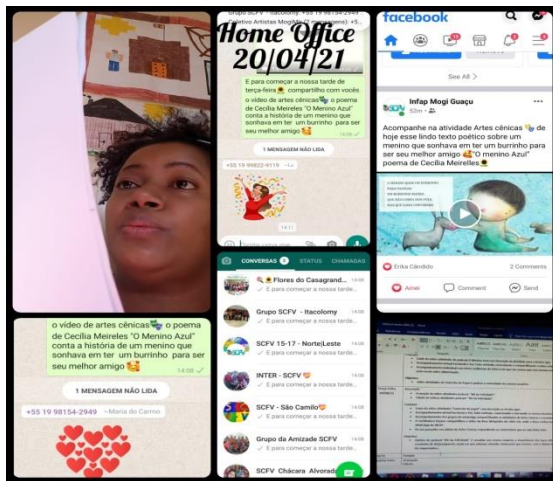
Grupo SCFV - Itacolomy: +55 19 98154-2949
Coletivo Artistas Mogi Mirim (+ mensagens): +5...

Home Office
20/04/21

E para começar a nossa tarde de terça-feira compartilho com vocês o vídeo de artes cênicas o poema de Cecília Meireles "O Menino Azul" conta a história de um menino que sonhava em ter um burrinho para ser seu melhor amigo
14:08

1 MENSAGEM NÃO LIDA

+55 19 99822-9119 ~Lu

14:11

facebook

See All >

Infap Mogi Guaçu
52m ·

Acompanhe na atividade Artes cênicas de hoje esse lindo texto poético sobre um menino que sonhava em ter um burrinho para ser seu melhor amigo "O Menino Azul" poema de Cecília Meirelles

Erika Cândido
2 Comments

Amei
Comment
Send

CONVERSAS 5
STATUS
CHAMADAS

Flores do Casagrand...
E para começar a nossa tarde...
14:08

Grupo SCFV - Itacolomy
E para começar a nossa tarde...
14:08

SCFV 15-17 - Norte|Leste
E para começar a nossa tarde...
14:08

INTER - SCFV
E para começar a nossa tarde...
14:08

SCFV - São Camilo
E para começar a nossa tarde...
14:08

Grupo da Amizade SCFV
E para começar a nossa tarde...
14:08

SCFV Chácara Alvorad...

o vídeo de artes cênicas o poema de Cecília Meireles "O Menino Azul" conta a história de um menino que sonhava em ter um burrinho para ser seu melhor amigo
14:08

1 MENSAGEM NÃO LIDA

+55 19 98154-2949 ~Maria do Carmo

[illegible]